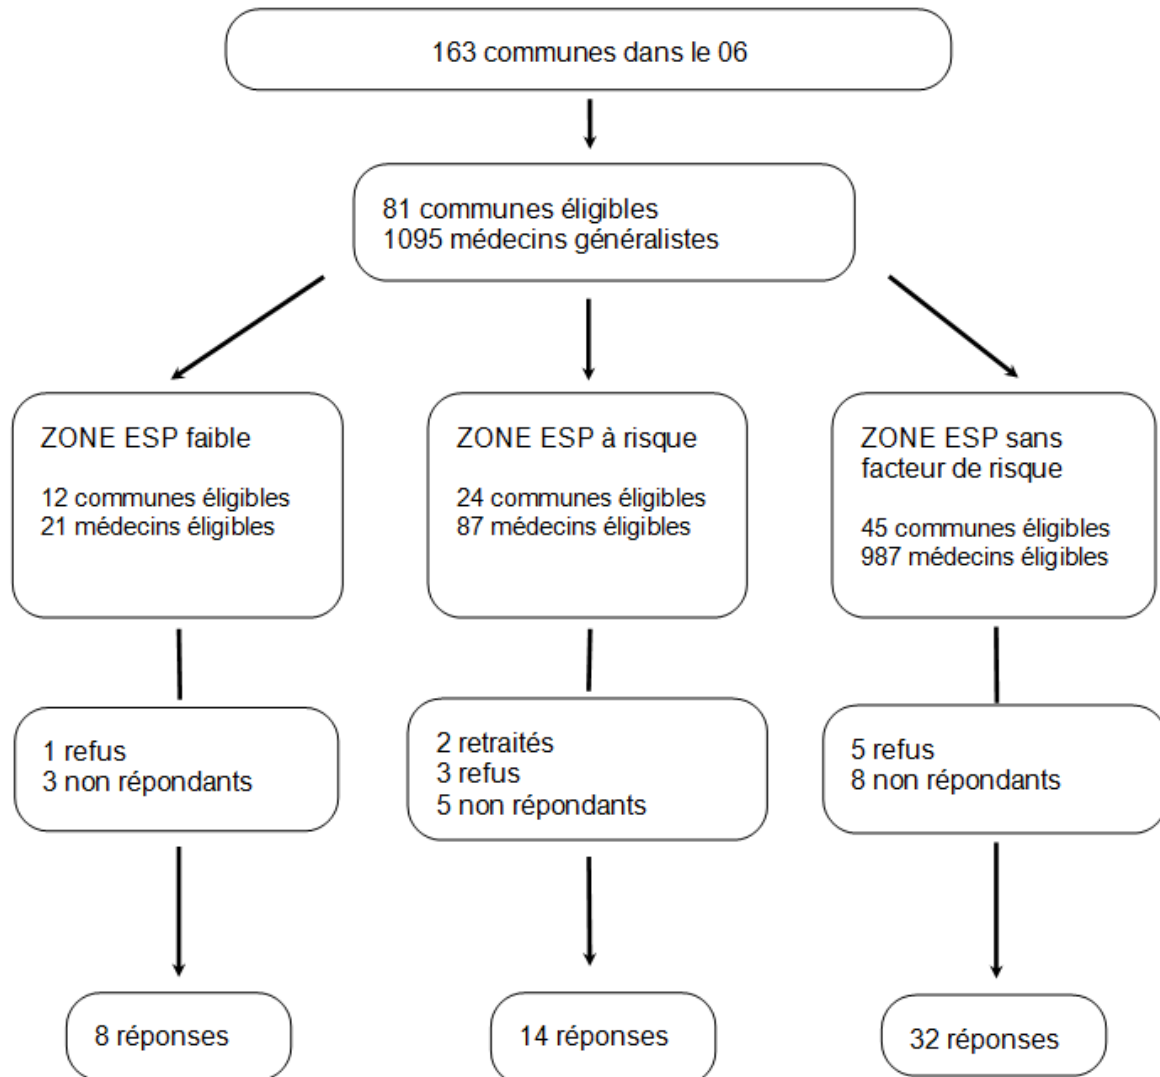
163 communes dans le 06

81 communes éligibles
1095 médecins généralistes

ZONE ESP faible

12 communes éligibles
21 médecins éligibles

1 refus
3 non répondants

8 réponses

ZONE ESP à risque

24 communes éligibles
87 médecins éligibles

2 retraités
3 refus
5 non répondants

14 réponses

ZONE ESP sans facteur de risque

45 communes éligibles
987 médecins éligibles

5 refus
8 non répondants

32 réponses